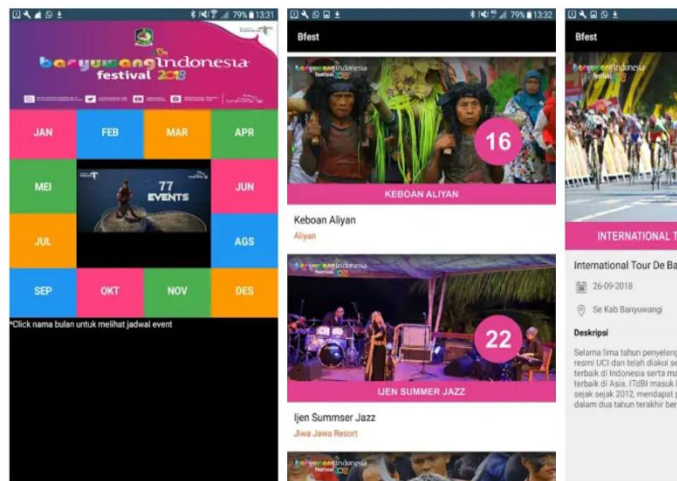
79% 13:31

banyuwangi indonesia festival 2018

JAN
FEB
MAR
APR
MEI
77 EVENTS
JUN
JUL
AGS
SEP
OKT
NOV
DES

*Click nama bulan untuk melihat jadwal event

79% 13:32

Bfest

banyuwangi indonesia festival 2018

16

KEBOAN ALIYAN

Keboan Aliyan

Aliyan

banyuwangi indonesia festival 2018

22

IJEN SUMMER JAZZ

Ijen Summser Jazz

Jiwa Jawa Resort

banyuwangi indonesia festival 2018

Bfest

banyuwangi indonesia festival 2018

INTERNATIONAL T

International Tour De Ba

26-09-2018

Se Kab Banyuwangi

Deskripsi

Selama lima tahun penyeleng resmi UCI dan telah diakui s terbaik di Indonesia serta ma terbaik di Asia. ITdBI masuk sejak sejak 2012, mendapat dalam dua tahun terakhir ber